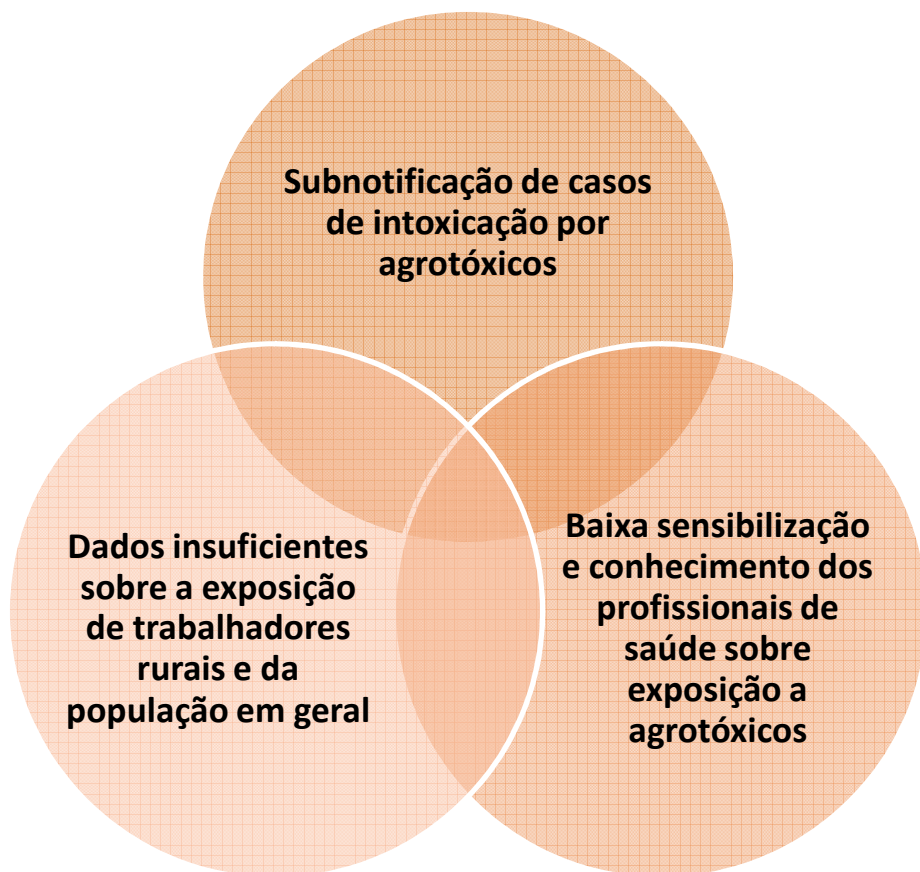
Subnotificação de casos de intoxicação por agrotóxicos

Dados insuficientes sobre a exposição de trabalhadores rurais e da população em geral

Baixa sensibilização e conhecimento dos profissionais de saúde sobre exposição a agrotóxicos